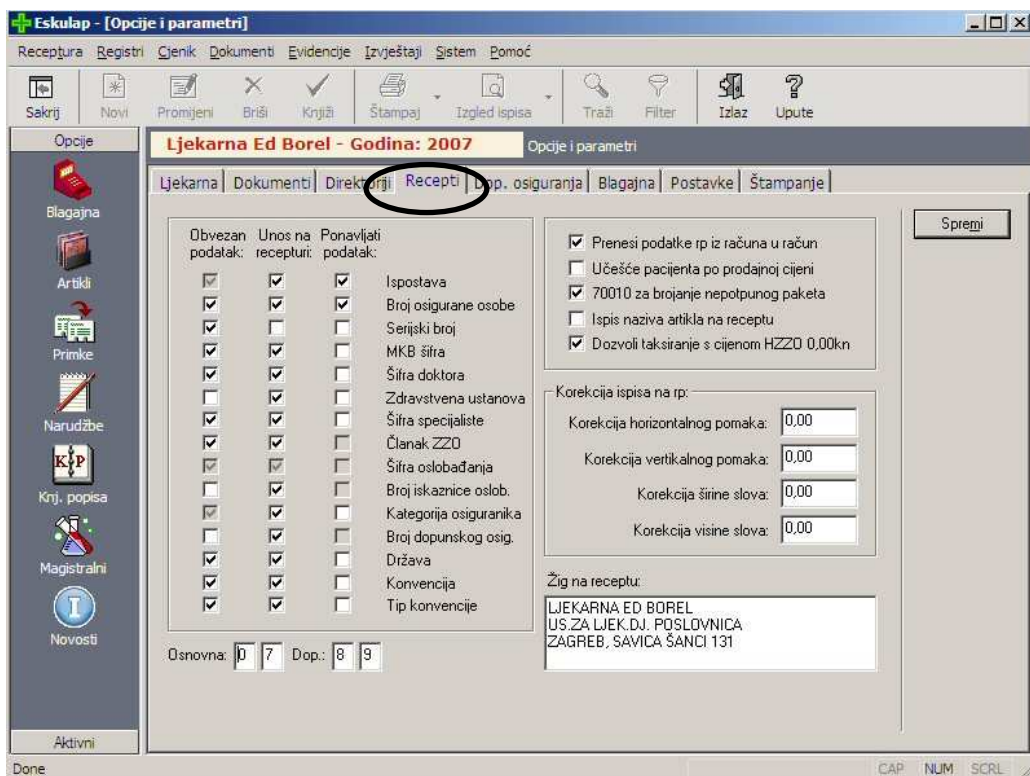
Eskulap - [Opcije i parametri]

Receptura Registri Cjenik Dokumenti Evidencije Izvještaji Sistem Pomoć

Sakrij Novi Promijeni Briši Knjiži Štampaj Izgled ispisa Traži Filter Izlaz Upute

Opcije

Blagajna

Artikli

Primke

Narudžbe

Knj. popisa

Magistralni

Novosti

Aktivni

Ljekarna Ed Borel - Godina: 2007

Opcije i parametri

Ljekarna | Dokumenti | Direktoriji | Recepti | Dop. osiguranja | Blagajna | Postavke | Štampanje

Spremi

| Obvezan podatak: | Unos na recepturi: | Ponavljati podatak: | |
|---|---|---|---|
| ☑ | ☑ | ☑ | Ispostava |
| ☑ | ☑ | ☑ | Broj osigurane osobe |
| ☑ | ☐ | ☐ | Serijski broj |
| ☑ | ☑ | ☐ | MKB šifra |
| ☑ | ☑ | ☐ | Šifra doktora |
| ☐ | ☑ | ☐ | Zdravstvena ustanova |
| ☑ | ☑ | ☐ | Šifra specijaliste |
| ☑ | ☑ | ☐ | Članak ZZO |
| ☑ | ☑ | ☐ | Šifra oslobađanja |
| ☐ | ☑ | ☐ | Broj iskaznice oslob. |
| ☑ | ☑ | ☐ | Kategorija osiguranika |
| ☐ | ☑ | ☐ | Broj dopunskog osig. |
| ☑ | ☑ | ☐ | Država |
| ☑ | ☑ | ☐ | Konvencija |
| ☑ | ☑ | ☐ | Tip konvencije |

Osnovna: 0 7 Dop.: 8 9

☑ Prenesi podatke rp iz računa u račun
☐ Učešće pacijenta po prodajnoj cijeni
☑ 70010 za brojanje nepotpunog paketa
☐ Ispis naziva artikla na receptu
☑ Dozvoli taksiranje s cijenom HZZO 0,00kn

Korekcija ispisa na rp:
Korekcija horizontalnog pomaka: 0,00
Korekcija vertikalnog pomaka: 0,00
Korekcija širine slova: 0,00
Korekcija visine slova: 0,00

Žig na receptu:
LJEKARNA ED BOREL
US.ZA LJEK.DJ. POSLOVNICA
ZAGREB, SAVICA ŠANCI 131

Done CAP NUM SCRL